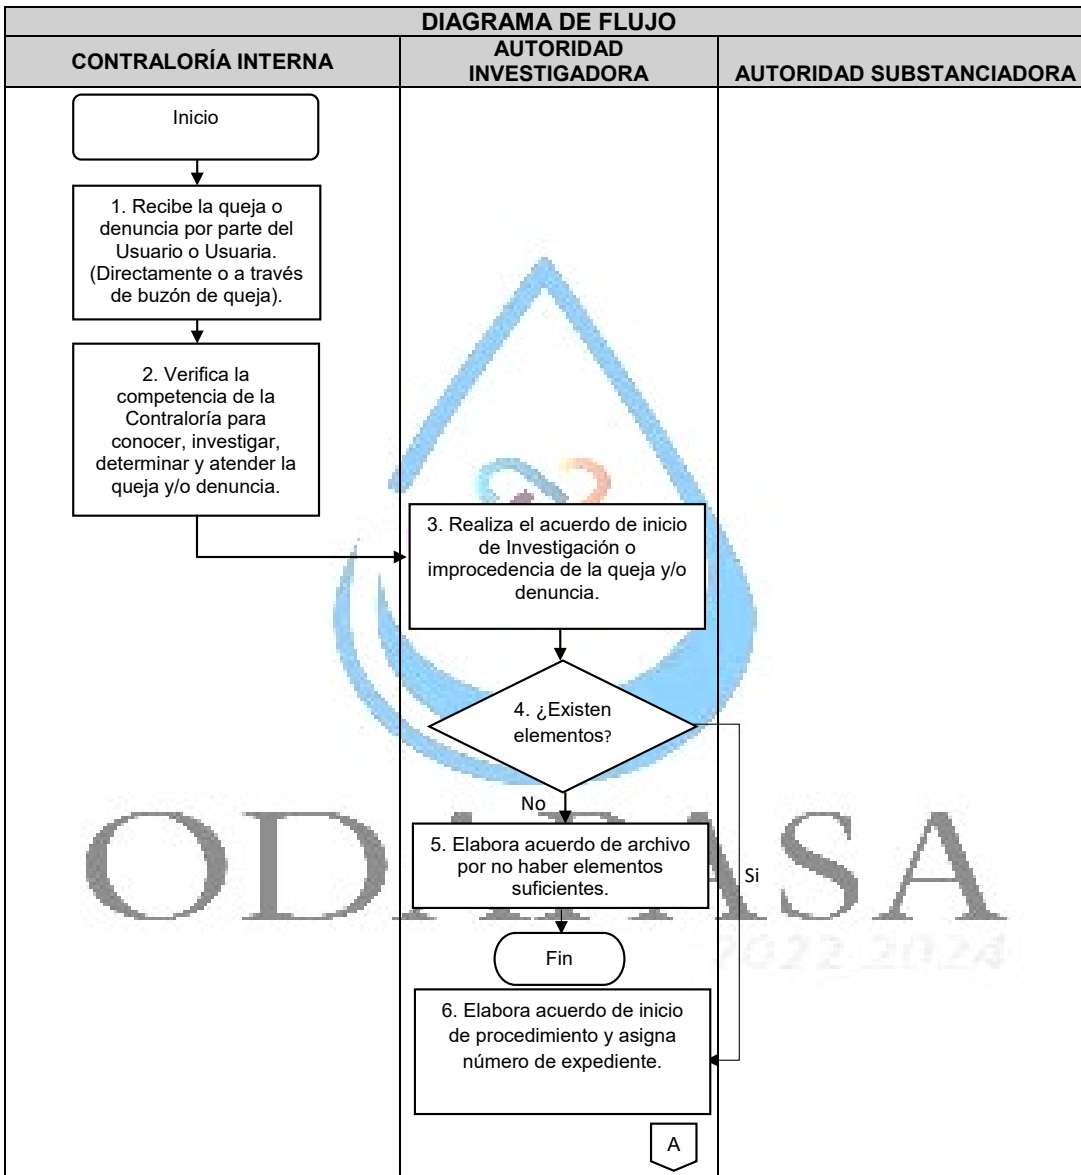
DIAGRAMA DE FLUJO

| CONTRALORÍA INTERNA | AUTORIDAD INVESTIGADORA | AUTORIDAD SUBSTANCIADORA |
|---|---|---|

Inicio

1. Recibe la queja o denuncia por parte del Usuario o Usuaria. (Directamente o a través de buzón de queja).

2. Verifica la competencia de la Contraloría para conocer, investigar, determinar y atender la queja y/o denuncia.

3. Realiza el acuerdo de inicio de Investigación o improcedencia de la queja y/o denuncia.

4. ¿Existen elementos?

No

5. Elabora acuerdo de archivo por no haber elementos suficientes.

Si

Fin

6. Elabora acuerdo de inicio de procedimiento y asigna número de expediente.

A

ODAPASA

2022-2024